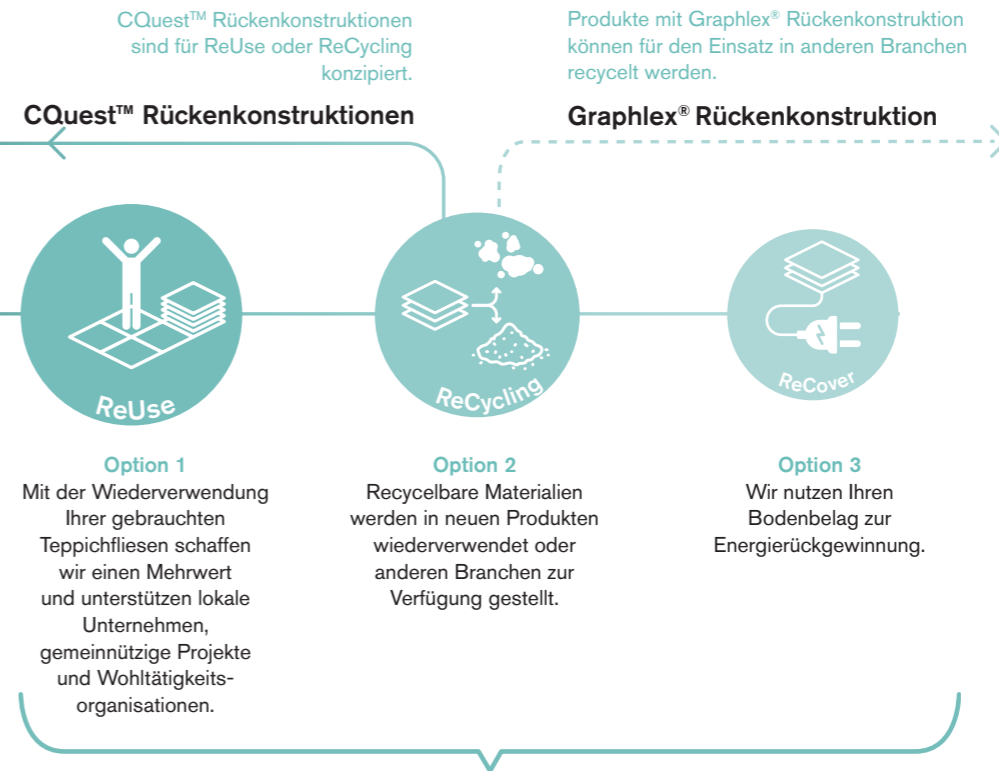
CQuest™ Rückenkonstruktionen sind für ReUse oder ReCycling konzipiert.

Produkte mit Graphlex® Rückenkonstruktion können für den Einsatz in anderen Branchen recycelt werden.

CQuest™ Rückenkonstruktionen

Graphlex® Rückenkonstruktion

ReUse

ReCycling

ReCover

Option 1
Mit der Wiederverwendung Ihrer gebrauchten Teppichfliesen schaffen wir einen Mehrwert und unterstützen lokale Unternehmen, gemeinnützige Projekte und Wohltätigkeitsorganisationen.

Option 2
Recycelbare Materialien werden in neuen Produkten wiederverwendet oder anderen Branchen zur Verfügung gestellt.

Option 3
Wir nutzen Ihren Bodenbelag zur Energierückgewinnung.